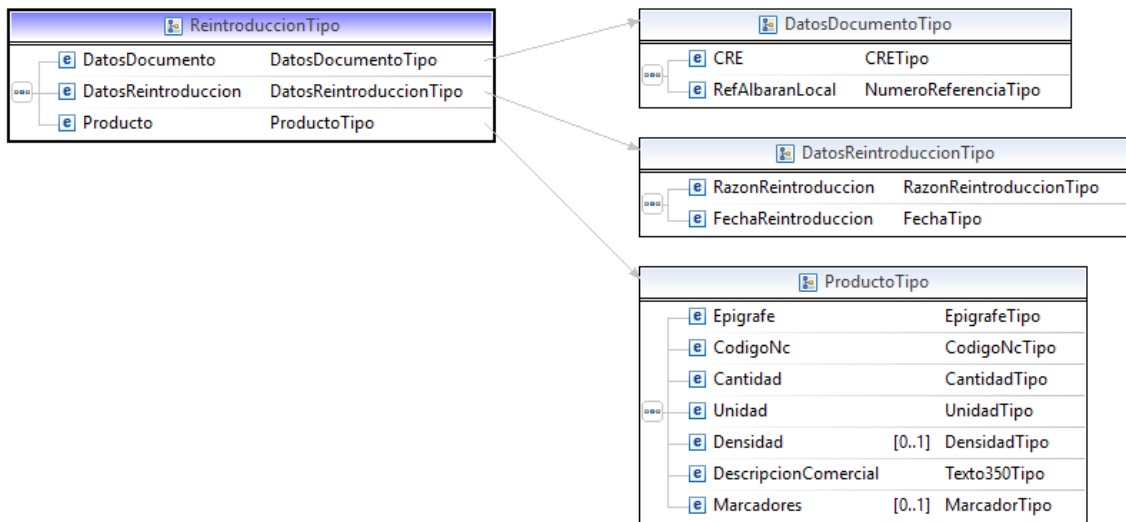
ReintroduccionTipo

e DatosDocumento DatosDocumentoTipo
e DatosReintroduccion DatosReintroduccionTipo
e Producto ProductoTipo

DatosDocumentoTipo

e CRE CRETipo
e RefAlbaranLocal NumeroReferenciaTipo

DatosReintroduccionTipo

e RazonReintroduccion RazonReintroduccionTipo
e FechaReintroduccion FechaTipo

ProductoTipo

e Epigrafe EpigrafeTipo
e CodigoNc CodigoNcTipo
e Cantidad CantidadTipo
e Unidad UnidadTipo
e Densidad [0..1] DensidadTipo
e DescripcionComercial Texto350Tipo
e Marcadores [0..1] MarcadorTipo